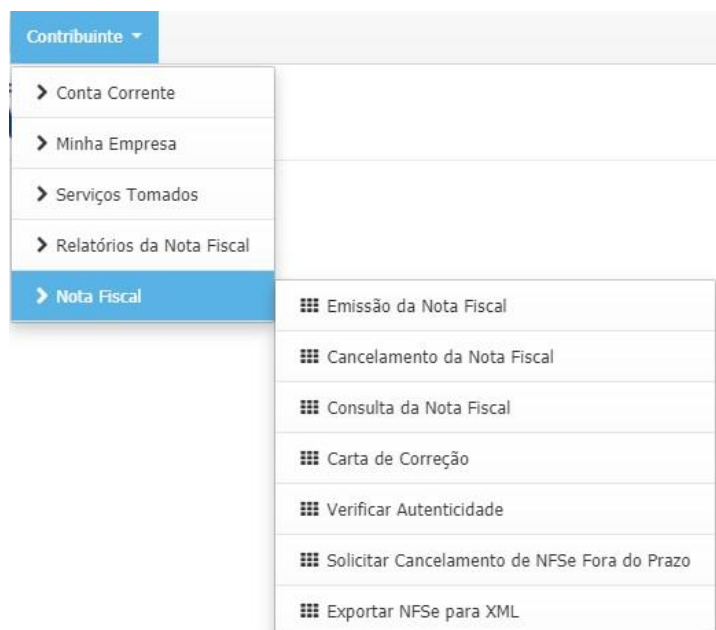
Contribuinte

Conta Corrente

Minha Empresa

Serviços Tomados

Relatórios da Nota Fiscal

Nota Fiscal

Emissão da Nota Fiscal

Cancelamento da Nota Fiscal

Consulta da Nota Fiscal

Carta de Correção

Verificar Autenticidade

Solicitar Cancelamento de NFSe Fora do Prazo

Exportar NFSe para XML